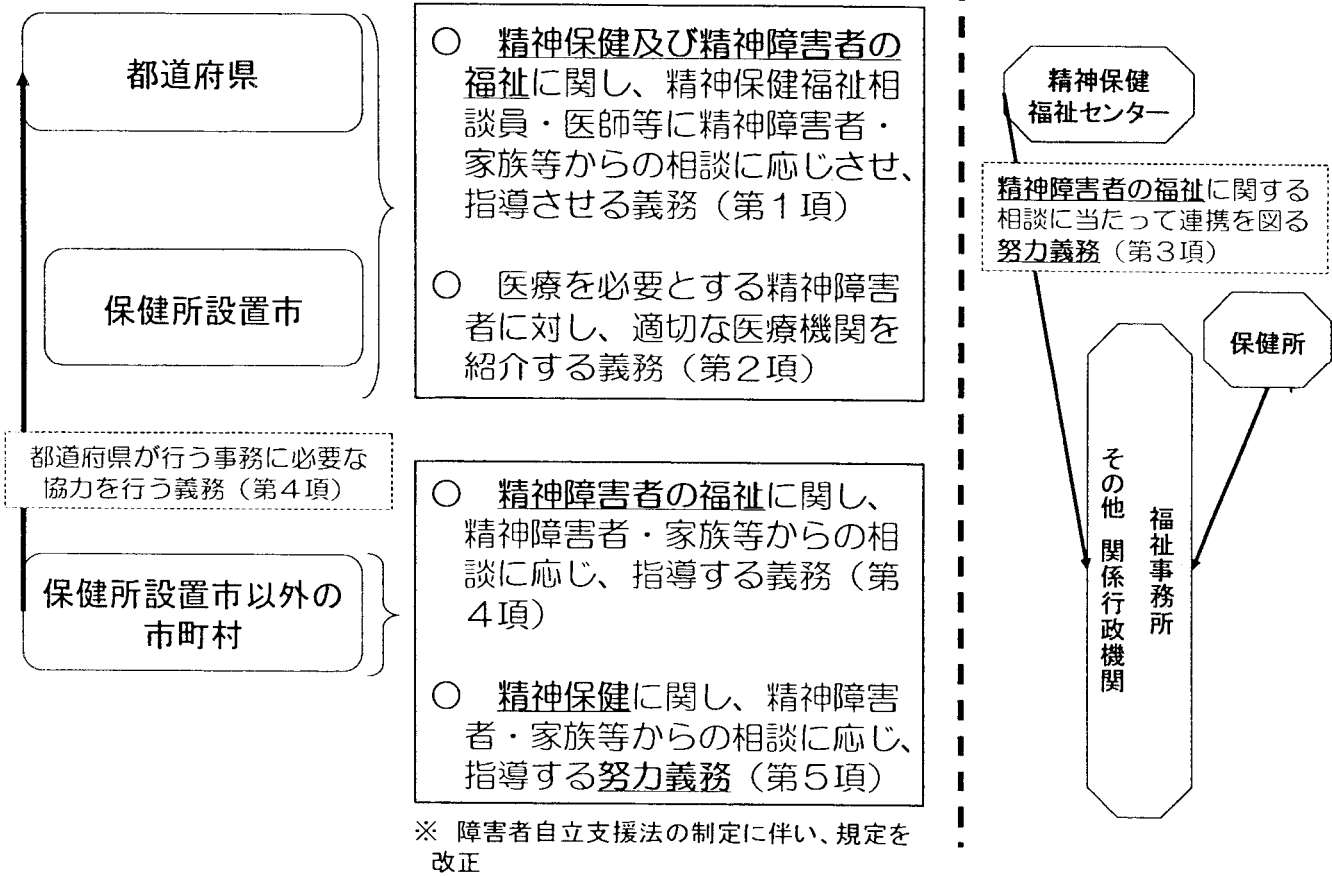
都道府県

保健所設置市

都道府県が行う事務に必要な協力を行う義務（第4項）

保健所設置市以外の市町村

○　精神保健及び精神障害者の福祉に関し、精神保健福祉相談員・医師等に精神障害者・家族等からの相談に応じさせ、指導させる義務（第１項）

○　医療を必要とする精神障害者に対し、適切な医療機関を紹介する義務（第２項）

○　精神障害者の福祉に関し、精神障害者・家族等からの相談に応じ、指導する義務（第４項）

○　精神保健に関し、精神障害者・家族等からの相談に応じ、指導する努力義務（第５項）

※ 障害者自立支援法の制定に伴い、規定を改正

精神保健福祉センター

精神障害者の福祉に関する相談に当たって連携を図る努力義務（第3項）

保健所

その他関係行政機関

福祉事務所